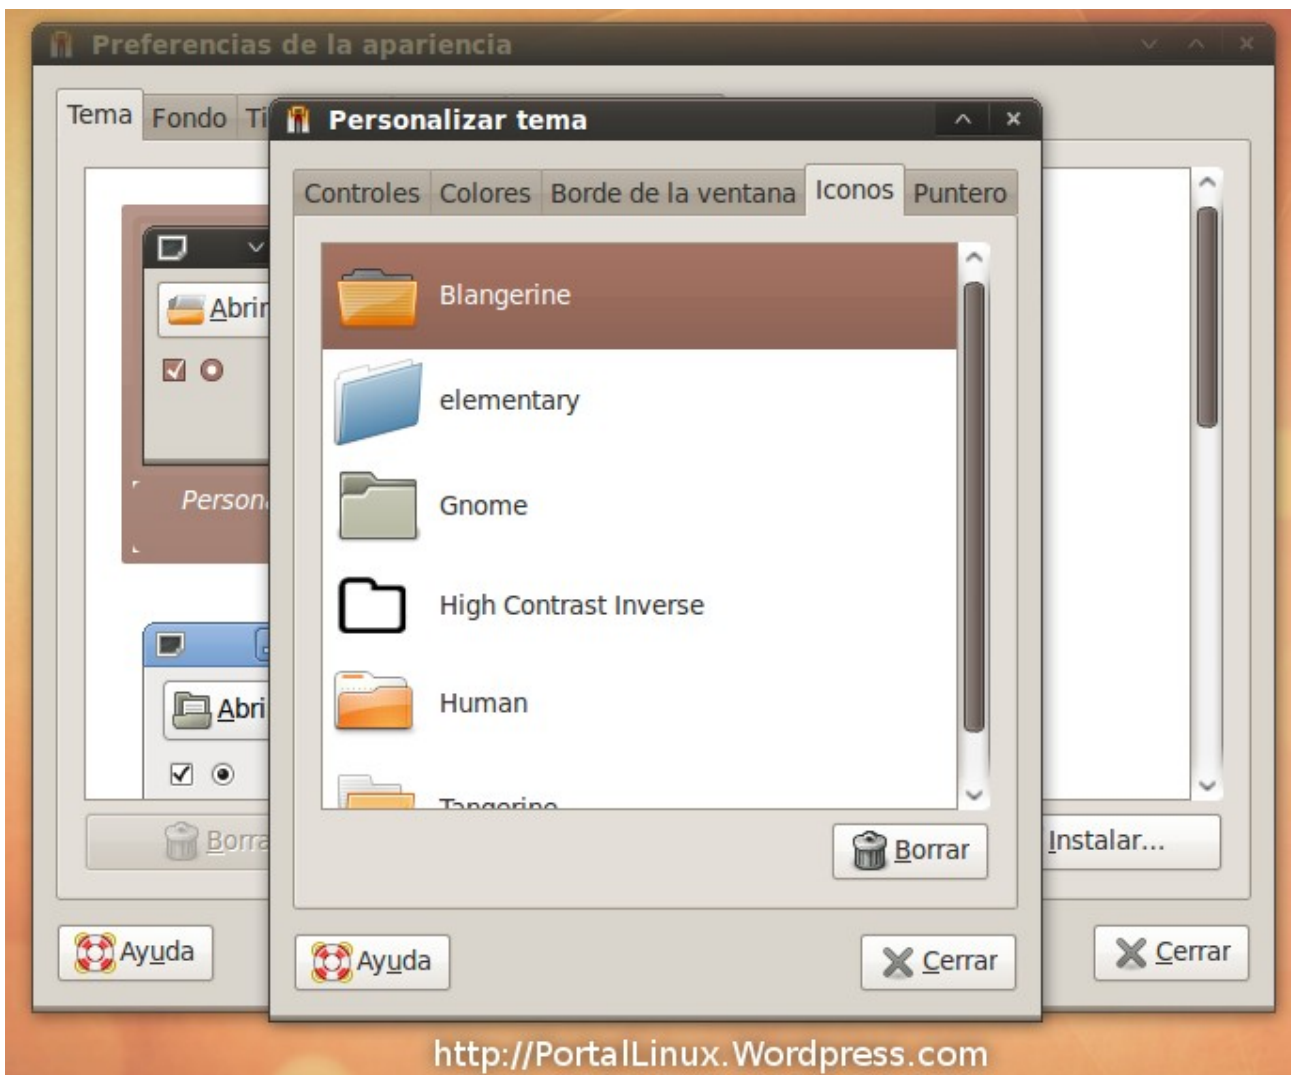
Preferencias de la apariencia

Tema Fondo Ti

Abrir

Person

Abri

Borra

Instalar...

Ayuda

Cerrar

Personalizar tema

Controles Colores Borde de la ventana Iconos Puntero

Blangerine

elementary

Gnome

High Contrast Inverse

Human

Tangerine

Borrar

Ayuda

Cerrar

http://PortalLinux.Wordpress.com